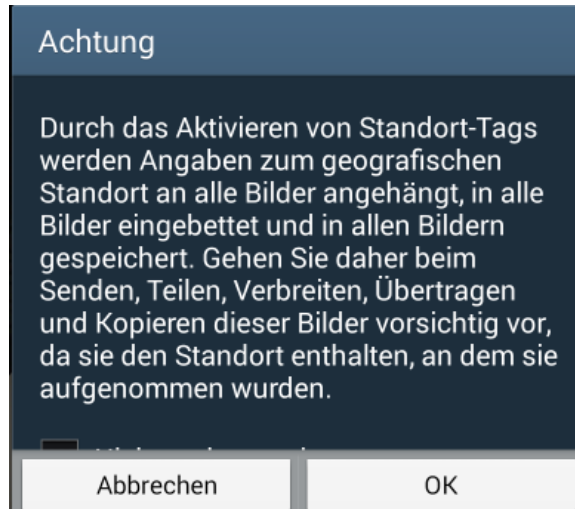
Achtung

Durch das Aktivieren von Standort-Tags werden Angaben zum geografischen Standort an alle Bilder angehängt, in alle Bilder eingebettet und in allen Bildern gespeichert. Gehen Sie daher beim Senden, Teilen, Verbreiten, Übertragen und Kopieren dieser Bilder vorsichtig vor, da sie den Standort enthalten, an dem sie aufgenommen wurden.

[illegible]

Abbrechen

OK